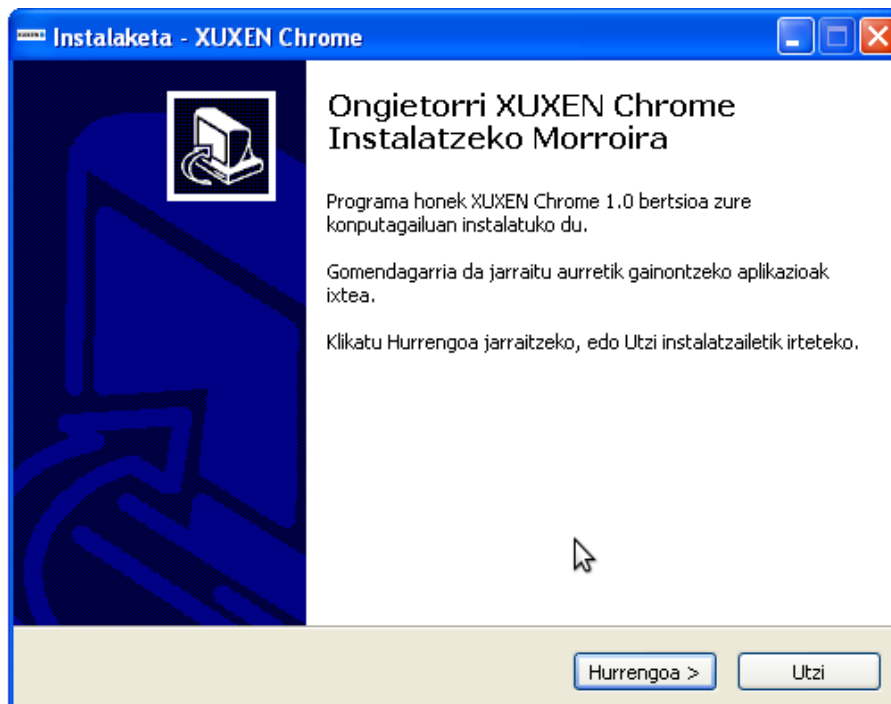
Instalaketa - XUXEN Chrome

Ongietorri XUXEN Chrome Instalatzeko Morroira

Programa honek XUXEN Chrome 1.0 bertsioa zure konputagailuan instalatuko du.

Gomendagarria da jarraitu aurretik gainontzeko aplikazioak ixtea.

Klikatu Hurrengoa jarraitzeko, edo Utzi instalatzailetik irteteko.

Hurrengoa >

Utzi